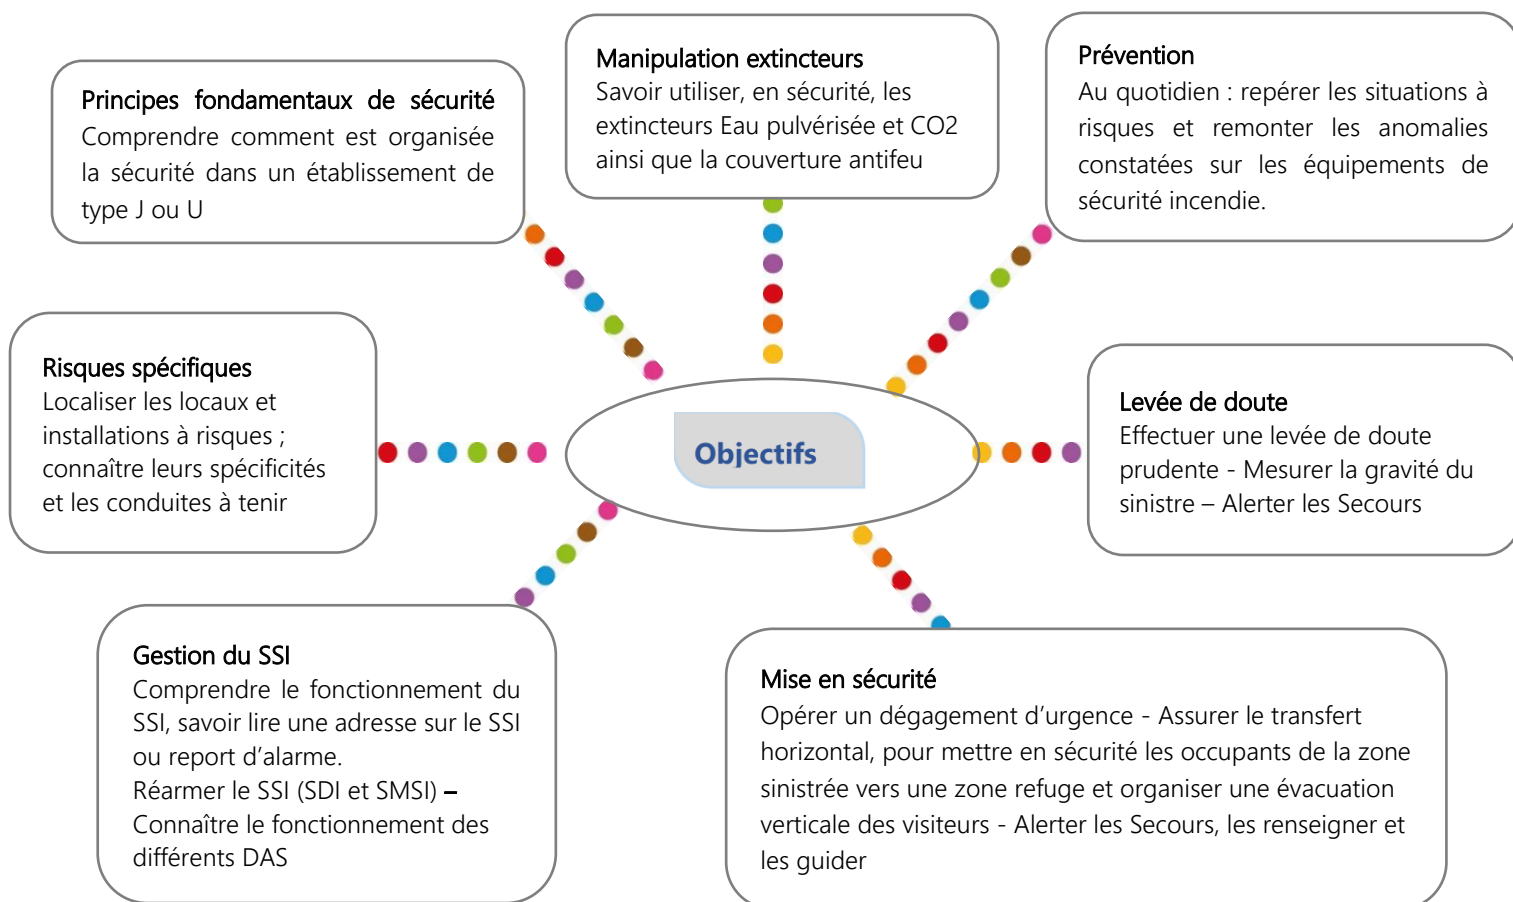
Manipulation extincteurs
Savoir utiliser, en sécurité, les extincteurs Eau pulvérisée et CO2 ainsi que la couverture antifeu

Principes fondamentaux de sécurité
Comprendre comment est organisée la sécurité dans un établissement de type J ou U

Prévention
Au quotidien : repérer les situations à risques et remonter les anomalies constatées sur les équipements de sécurité incendie.

Risques spécifiques
Localiser les locaux et installations à risques ; connaître leurs spécificités et les conduites à tenir

Objectifs

Levée de doute
Effectuer une levée de doute prudente - Mesurer la gravité du sinistre – Alerter les Secours

Gestion du SSI
Comprendre le fonctionnement du SSI, savoir lire une adresse sur le SSI ou report d'alarme.
Réarmer le SSI (SDI et SMSI) – Connaître le fonctionnement des différents DAS

Mise en sécurité
Opérer un dégagement d'urgence - Assurer le transfert horizontal, pour mettre en sécurité les occupants de la zone sinistrée vers une zone refuge et organiser une évacuation verticale des visiteurs - Alerter les Secours, les renseigner et les guider